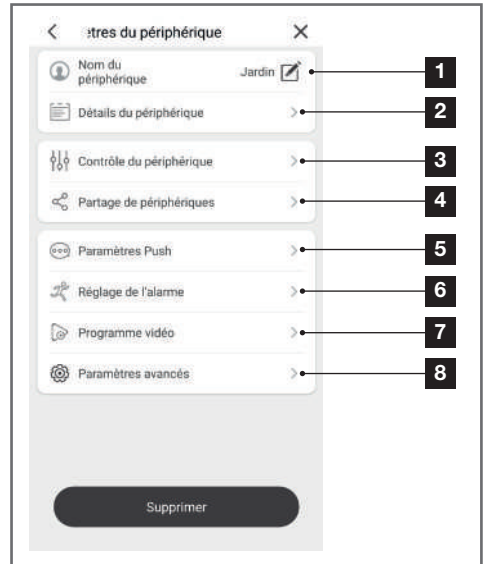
< ›tres du périphérique ×

Nom du périphérique Jardin

Détails du périphérique >

Contrôle du périphérique >

Partage de périphériques >

Paramètres Push >

Réglage de l'alarme >

Programme vidéo >

Paramètres avancés >

Supprimer

1
2
3
4
5
6
7
8